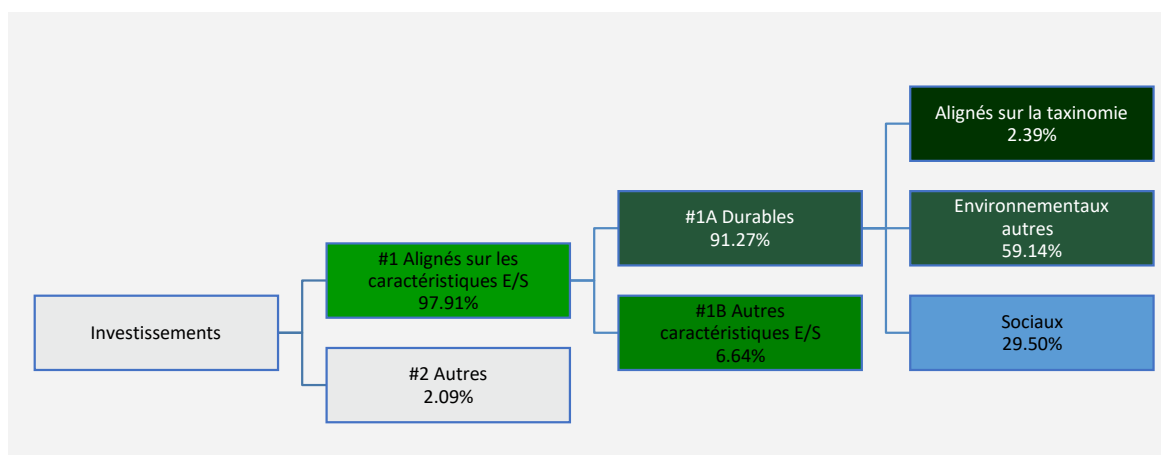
Investissements

#1 Alignés sur les caractéristiques E/S
97.91%

#2 Autres
2.09%

#1A Durables
91.27%

#1B Autres caractéristiques E/S
6.64%

Alignés sur la taxinomie
2.39%

Environnementaux autres
59.14%

Sociaux
29.50%